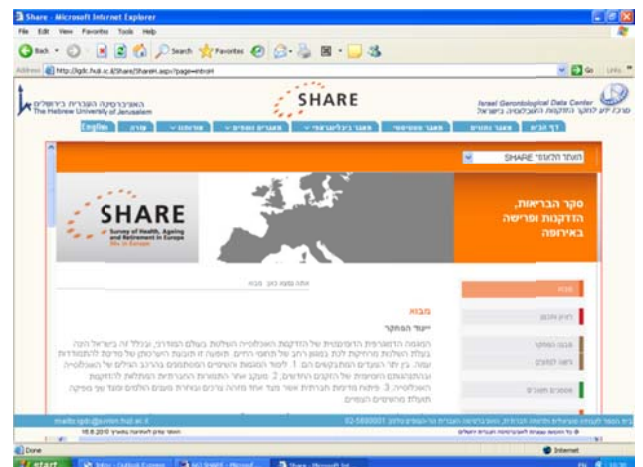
Share - Microsoft Internet Explorer

File Edit View Favorites Tools Help

Back Search Favorites

Address http://igdc.huji.ac.il/Share/ShareH.aspx?page=introH

Go Links

האוניברסיטה העברית בירושלים
The Hebrew University of Jerusalem

SHARE

Israel Gerontological Data Center
מרכז ידע לחקר הזדקנות האוכלוסיה בישראל

English | עזרה | אודותינו | מאגרי נתונים | מאגר ביבליוגרפי | מאגר ספרים | מאגר נתונים | דף הבית

SHARE האתר הלאומי

SHARE
Survey of Health, Ageing and Retirement in Europe

סקר הבריאות, הזדקנות ופרישה באירופה

אתה נמצא כאן: מבוא

מבוא
ייעוד המחקר

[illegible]

mailto:igdc@pluto.huji.ac.il

Done

Internet

start